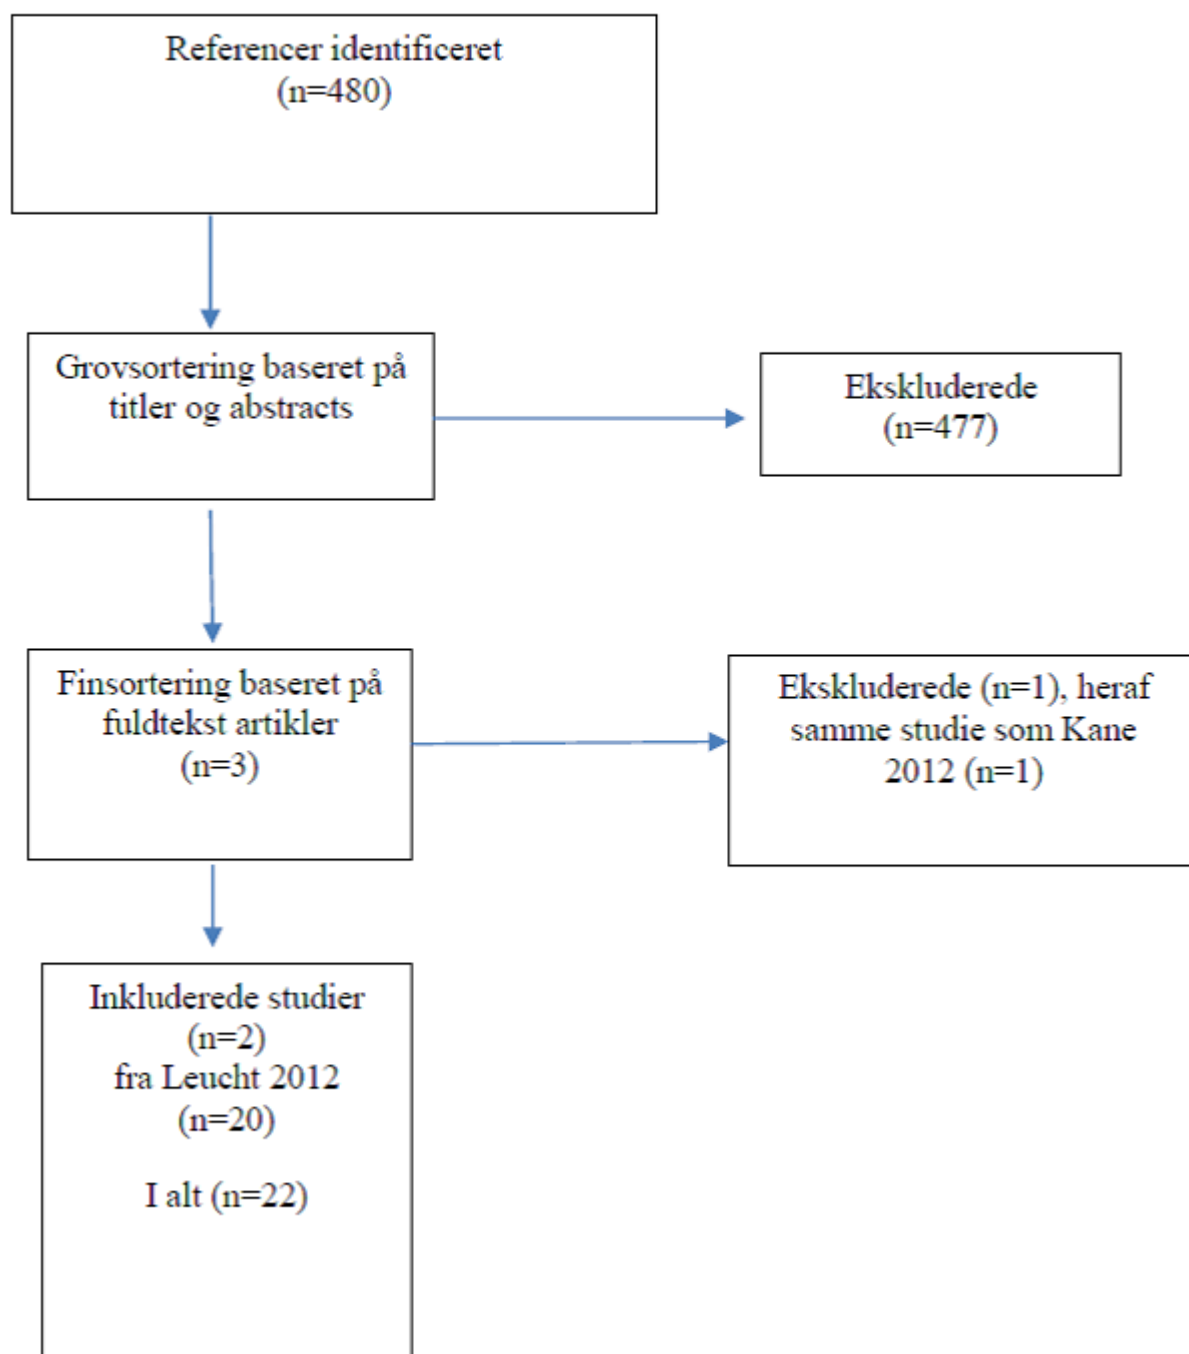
Referencer identificeret
(n=480)

Grovsortering baseret på titler og abstracts

Ekskluderede
(n=477)

Finsortering baseret på fuldtekst artikler
(n=3)

Ekskluderede (n=1), heraf samme studie som Kane 2012 (n=1)

Inkluderede studier
(n=2)
fra Leucht 2012
(n=20)

I alt (n=22)